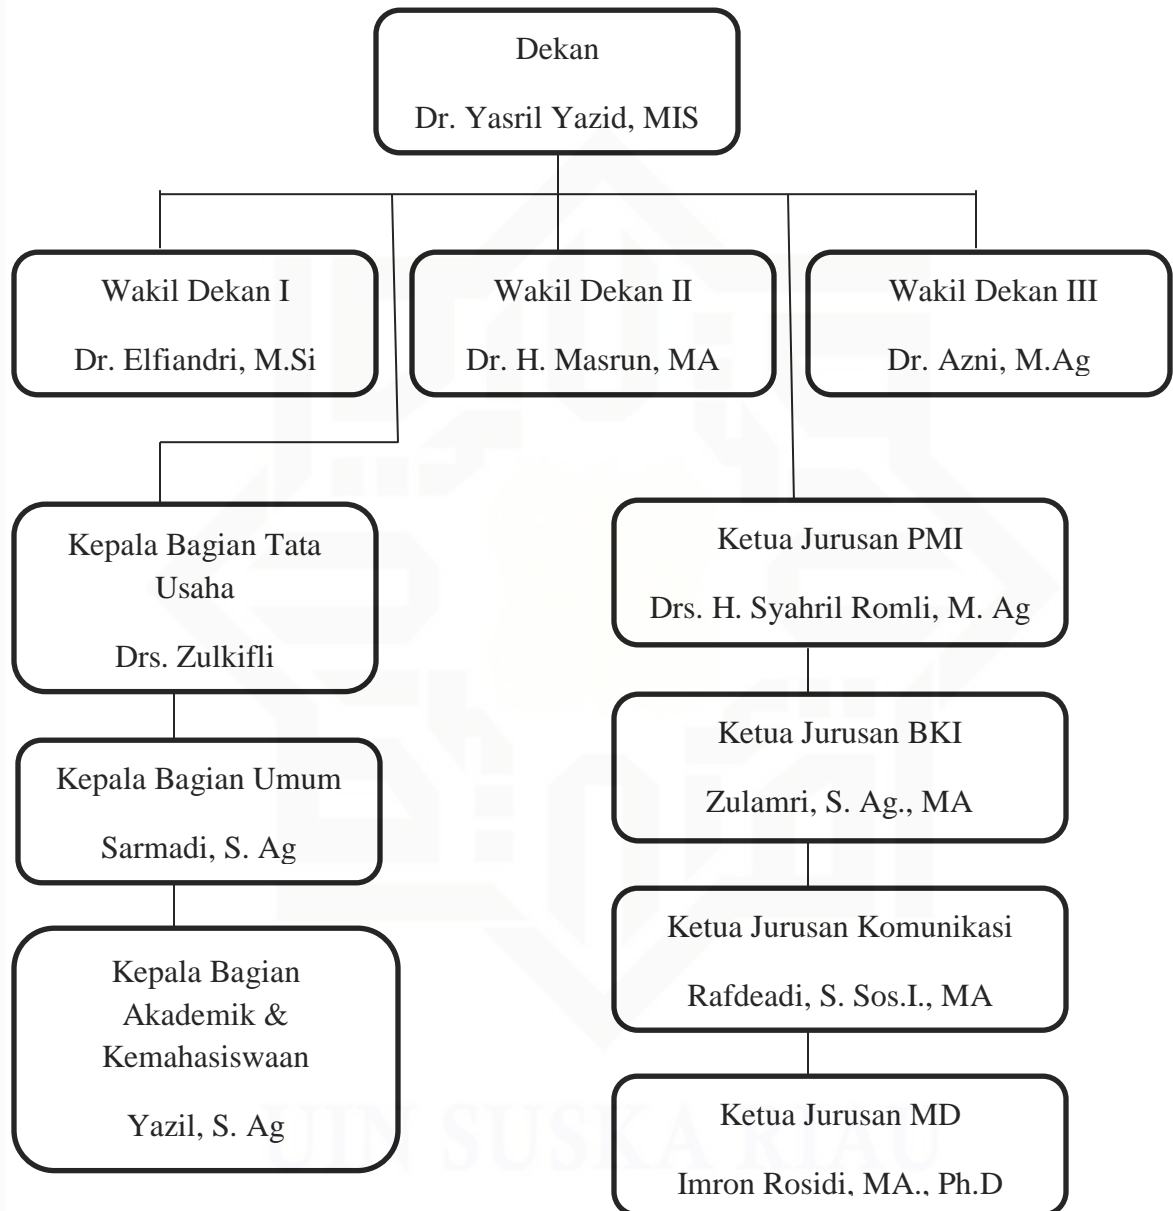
Dekan

Dr. Yasril Yazid, MIS

Wakil Dekan I

Dr. Elfiandri, M.Si

Wakil Dekan II

Dr. H. Masrun, MA

Wakil Dekan III

Dr. Azni, M.Ag

Kepala Bagian Tata Usaha

Drs. Zulkifli

Kepala Bagian Umum

Sarmadi, S. Ag

Kepala Bagian Akademik & Kemahasiswaan

Yazil, S. Ag

Ketua Jurusan PMI

Drs. H. Syahril Romli, M. Ag

Ketua Jurusan BKI

Zulamri, S. Ag., MA

Ketua Jurusan Komunikasi

Rafdeadi, S. Sos.I., MA

Ketua Jurusan MD

Imron Rosidi, MA., Ph.D

UIN SUSKA RIAU